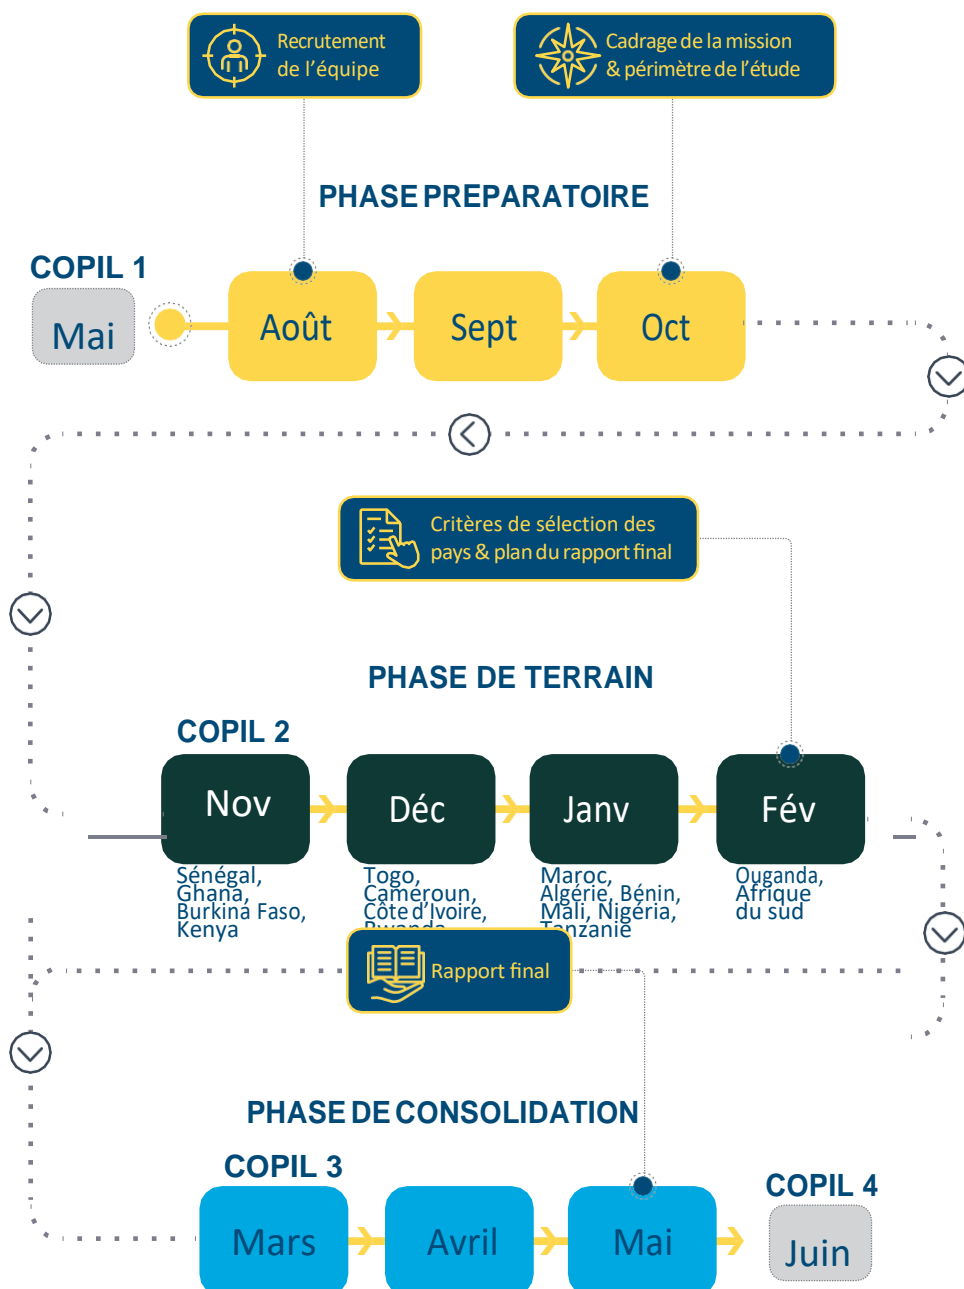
Recrutement de l'équipe

Cadrage de la mission & périmètre de l'étude

PHASE PREPARATOIRE

COPIL 1

Mai

Août

Sept

Oct

Critères de sélection des pays & plan du rapport final

PHASE DE TERRAIN

COPIL 2

Nov

Déc

Janv

Fév

Sénégal, Ghana, Burkina Faso, Kenya

Togo, Cameroun, Côte d'Ivoire, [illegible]

Maroc, Algérie, Bénin, Mali, Nigéria, Tanzanie

Ouganda, Afrique du sud

Rapport final

PHASE DE CONSOLIDATION

COPIL 3

Mars

Avril

Mai

COPIL 4

Juin